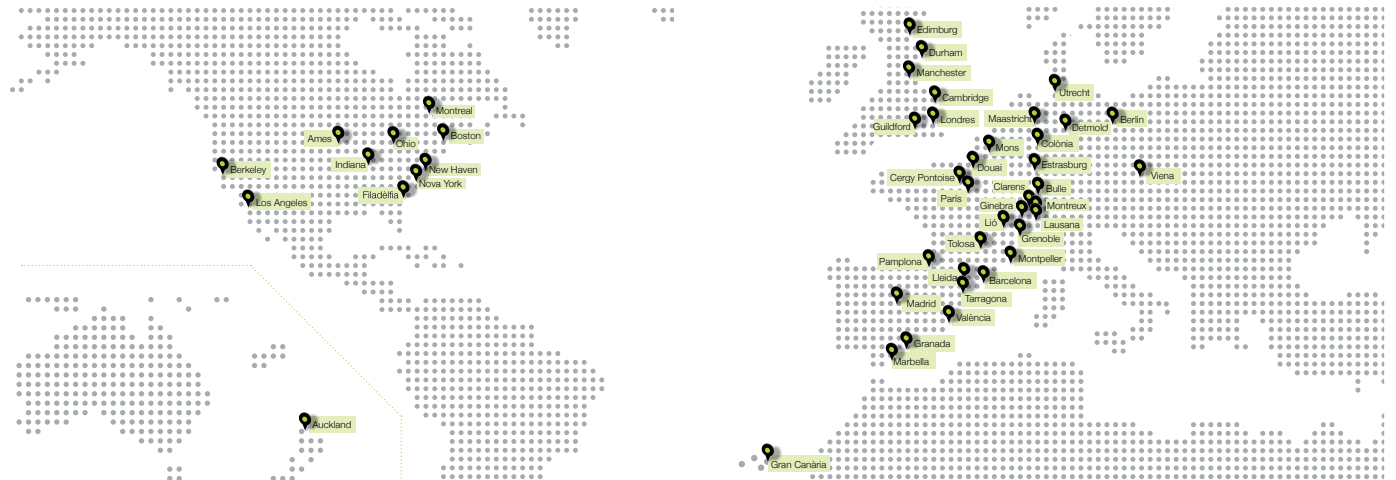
Montreal
Ames
Ohio
Boston
Indiana
Berkeley
New Haven
Nova York
Filadèlfia
Los Angeles
Auckland
Edimburg
Durham
Manchester
Utrecht
Cambridge
Maastricht
Berlin
Guildford
Londres
Detmold
Colònia
Mons
Estrasburg
Douai
Viena
Cergy Pontoise
Clarens
Bulle
París
Ginebra
Montreux
Lió
Lausana
Grenoble
Tolosa
Montpeller
Pamplona
Lleida
Barcelona
Tarragona
Madrid
València
Granada
Marbella
Gran Canària